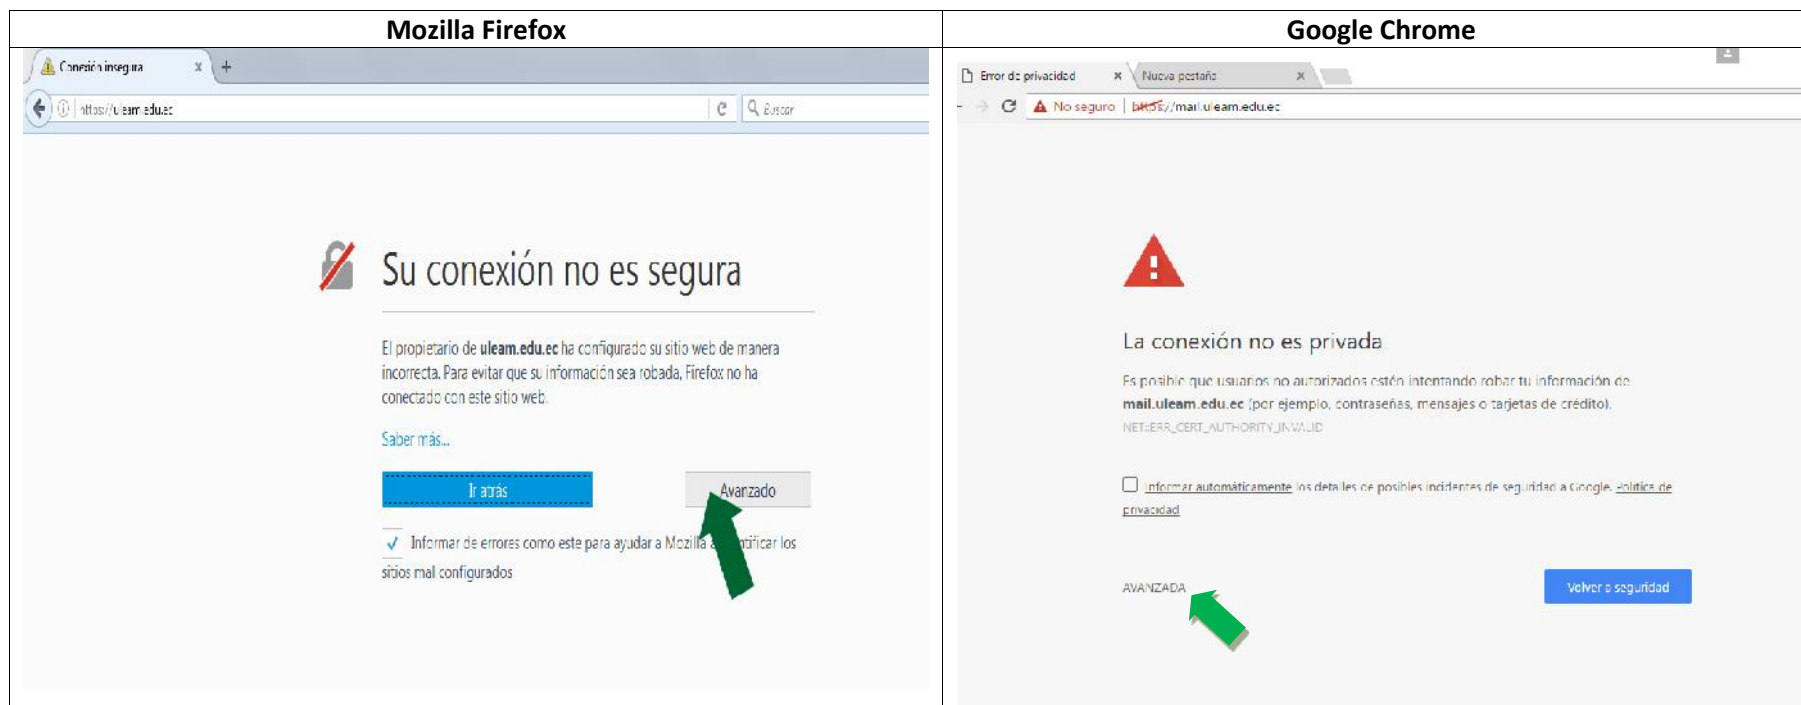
| Mozilla Firefox | Google Chrome |
|---|---|
| Conexión insegura × + | Error de privacidad × Nueva pestaña × |
| https://uleam.edu.ec Buscar | No seguro https://mail.uleam.edu.ec |

Su conexión no es segura

El propietario de **uleam.edu.ec** ha configurado su sitio web de manera incorrecta. Para evitar que su información sea robada, Firefox no ha conectado con este sitio web.

Saber más...

Ir atrás

Avanzado

Informar de errores como este para ayudar a Mozilla a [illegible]tificar los sitios mal configurados

La conexión no es privada

Es posible que usuarios no autorizados estén intentando robar tu información de **mail.uleam.edu.ec** (por ejemplo, contraseñas, mensajes o tarjetas de crédito).

NET::ERR_CERT_AUTHORITY_INVALID

Informar automáticamente los detalles de posibles incidentes de seguridad a Google. Política de privacidad

AVANZADA

Volver a seguridad